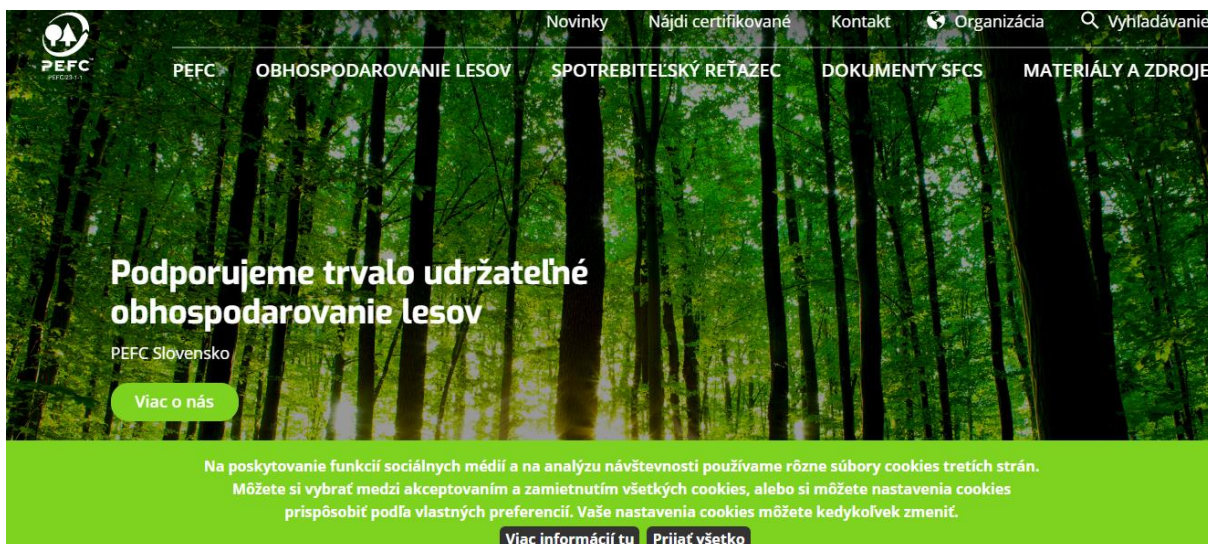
PEFC
PEFC/23-1-1

Novinky Nájdi certifikované Kontakt Organizácia Vyhľadávanie

PEFC OBHOSPODAROVANIE LESOV SPOTREBITEĽSKÝ REŤAZEC DOKUMENTY SFCS MATERIÁLY A ZDROJE

Podporujeme trvalo udržateľné obhospodarovanie lesov

PEFC Slovensko

Viac o nás

Na poskytovanie funkcií sociálnych médií a na analýzu návštevnosti používame rôzne súbory cookies tretích strán. Môžete si vybrať medzi akceptovaním a zamietnutím všetkých cookies, alebo si môžete nastavenia cookies prispôsobiť podľa vlastných preferencií. Vaše nastavenia cookies môžete kedykoľvek zmeniť.

Viac informácií tu Prijať všetko